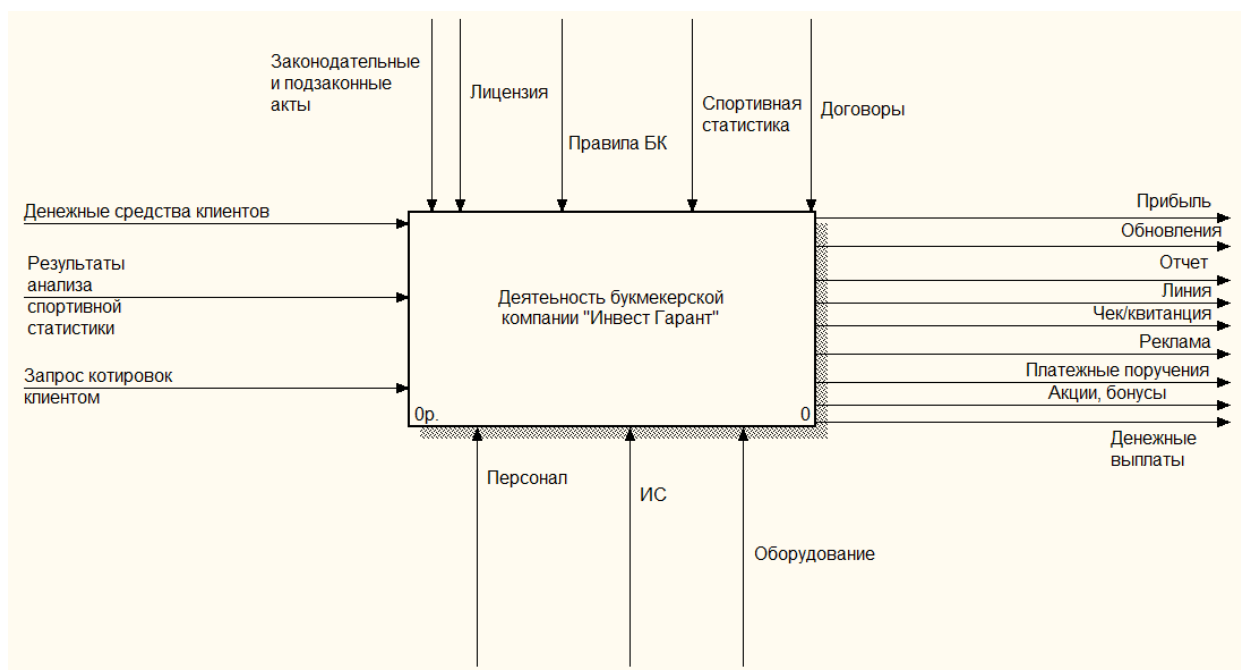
Законодательные и подзаконные акты

Лицензия

Правила БК

Спортивная статистика

Договоры

Денежные средства клиентов

Результаты анализа спортивной статистики

Запрос котировок клиентом

Деятеьность букмекерской компании "Инвест Гарант"

0р.

0

Прибыль

Обновления

Отчет

Линия

Чек/квитанция

Реклама

Платежные поручения

Акции, бонусы

Денежные выплаты

Персонал

ИС

Оборудование